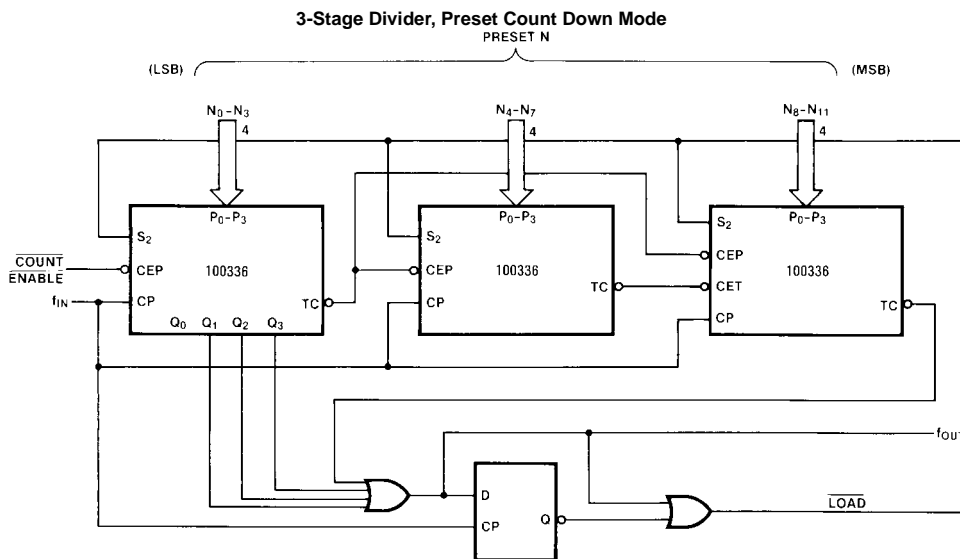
3-Stage Divider, Preset Count Down Mode

PRESET N

(LSB)

(MSB)

$N_0-N_3$

4

$N_4-N_7$

4

$N_8-N_{11}$

4

$P_0-P_3$

$S_2$

$\overline{COUNT}$
$\overline{ENABLE}$

CEP

100336

$f_{IN}$

CP

TC

$Q_0$ $Q_1$ $Q_2$ $Q_3$

$P_0-P_3$

$S_2$

CEP

100336

TC

CP

$S_2$

$P_0-P_3$

CEP

100336

CET

TC

CP

$f_{OUT}$

D

$\overline{LOAD}$

CP

Q